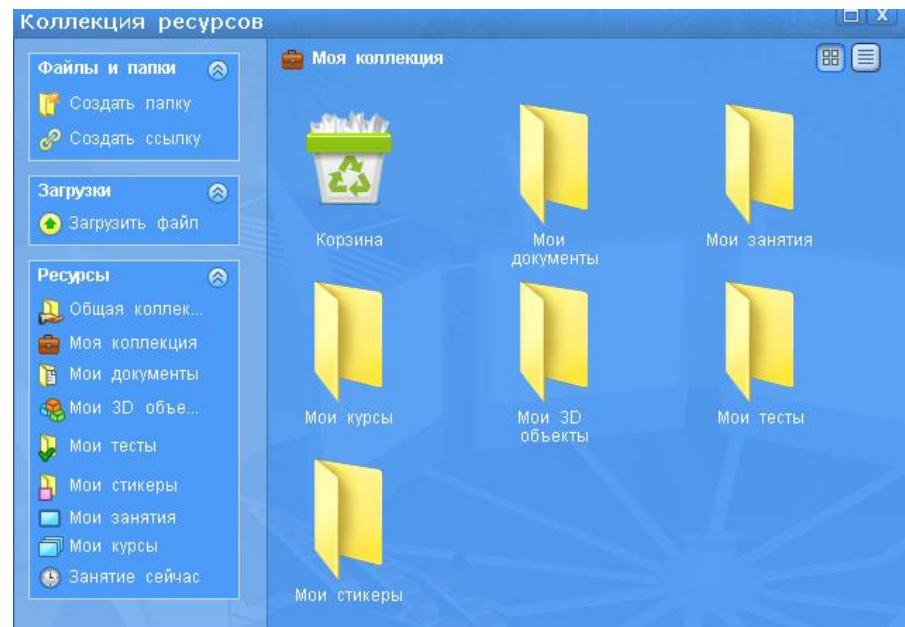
Коллекция ресурсов

Файлы и папки
Создать папку
Создать ссылку

Загрузки
Загрузить файл

Ресурсы
Общая коллек...
Моя коллекция
Мои документы
Мои 3D объе...
Мои тесты
Мои стикеры
Мои занятия
Мои курсы
Занятие сейчас

Моя коллекция

Корзина
Мои документы
Мои занятия
Мои курсы
Мои 3D объекты
Мои тесты
Мои стикеры